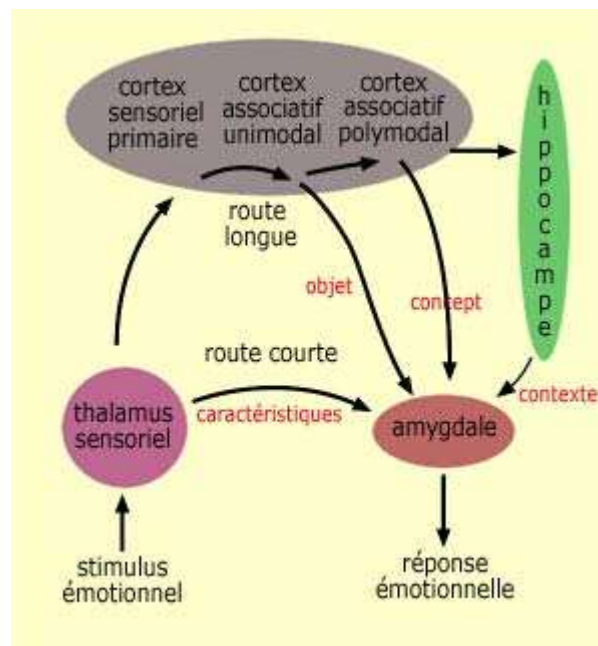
cortex sensoriel primaire

cortex associatif unimodal

cortex associatif polymodal

hippocampe

route longue

objet

concept

route courte

thalamus sensoriel

caractéristiques

amygdale

contexte

stimulus émotionnel

réponse émotionnelle